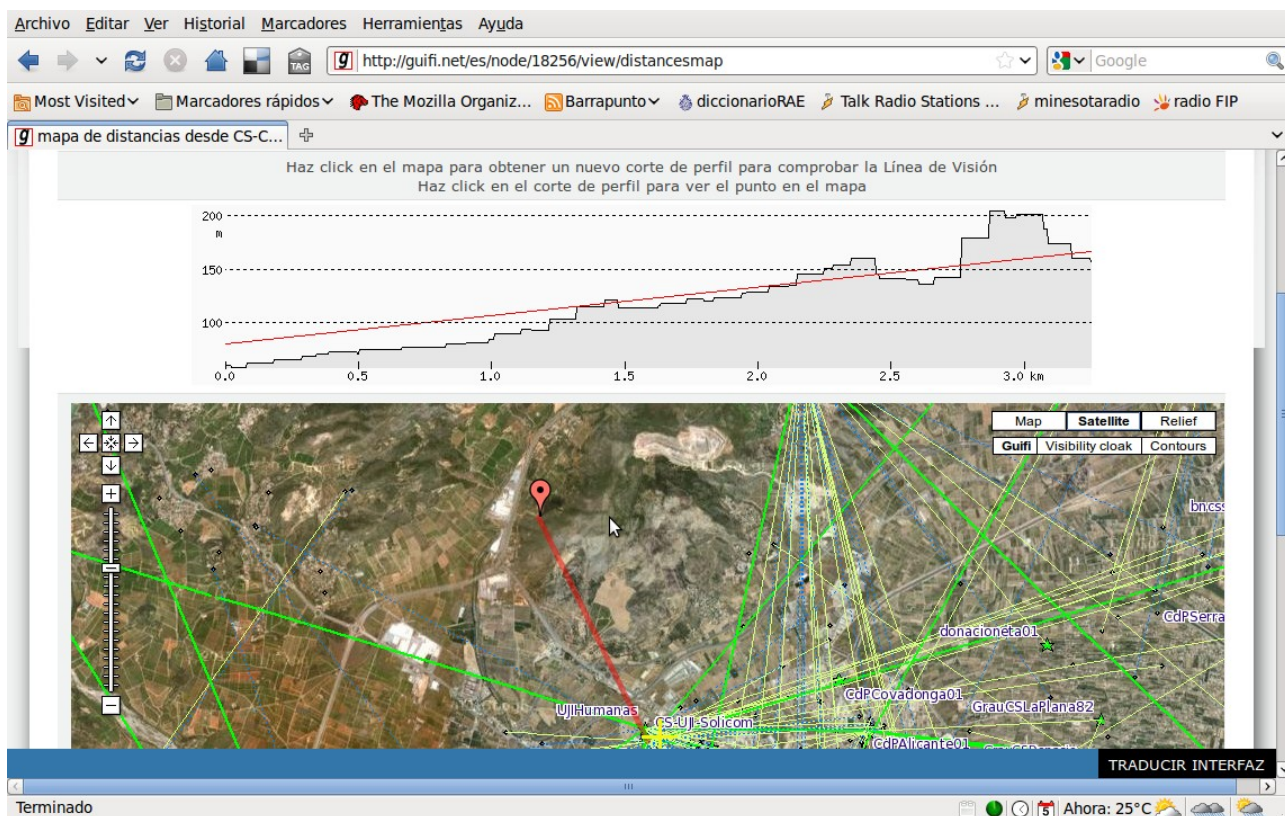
Archivo Editar Ver Historial Marcadores Herramientas Ayuda

http://guifi.net/es/node/18256/view/distancesmap

Google

Most Visited Marcadores rápidos The Mozilla Organiz... Barrapunto diccionarioRAE Talk Radio Stations ... minesotaradio radio FIP

mapa de distancias desde CS-C...

Haz click en el mapa para obtener un nuevo corte de perfil para comprobar la Línea de Visión
Haz click en el corte de perfil para ver el punto en el mapa

200
m
150
100
0.0 0.5 1.0 1.5 2.0 2.5 3.0 km

Map Satellite Relief
Guifi Visibility cloak Contours

bn.css
CdPSerra
donacioneta01
CdPCovadonga01
GrauCSLaPlana82
UJIHumanas
CS-UJI-Solicom
CdPAlicante01

TRADUCIR INTERFAZ

Terminado

Ahora: 25°C